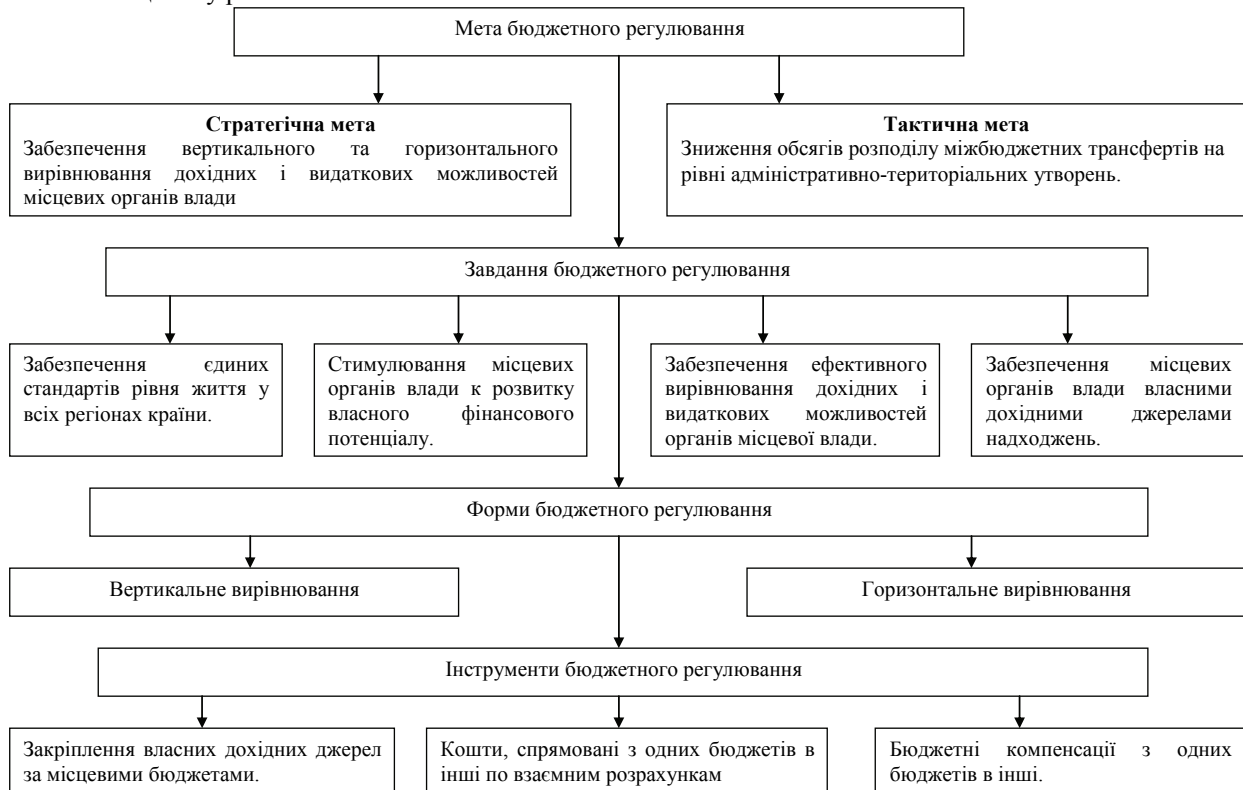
Мета бюджетного регулювання

**Стратегічна мета**
Забезпечення вертикального та горизонтального вирівнювання дохідних і видаткових можливостей місцевих органів влади

**Тактична мета**
Зниження обсягів розподілу міжбюджетних трансфертів на рівні адміністративно-територіальних утворень.

Завдання бюджетного регулювання

Забезпечення єдиних стандартів рівня життя у всіх регіонах країни.

Стимулювання місцевих органів влади к розвитку власного фінансового потенціалу.

Забезпечення ефективного вирівнювання дохідних і видаткових можливостей органів місцевої влади.

Забезпечення місцевих органів влади власними дохідними джерелами надходжень.

Форми бюджетного регулювання

Вертикальне вирівнювання

Горизонтальне вирівнювання

Інструменти бюджетного регулювання

Закріплення власних дохідних джерел за місцевими бюджетами.

Кошти, спрямовані з одних бюджетів в інші по взаємним розрахункам

Бюджетні компенсації з одних бюджетів в інші.